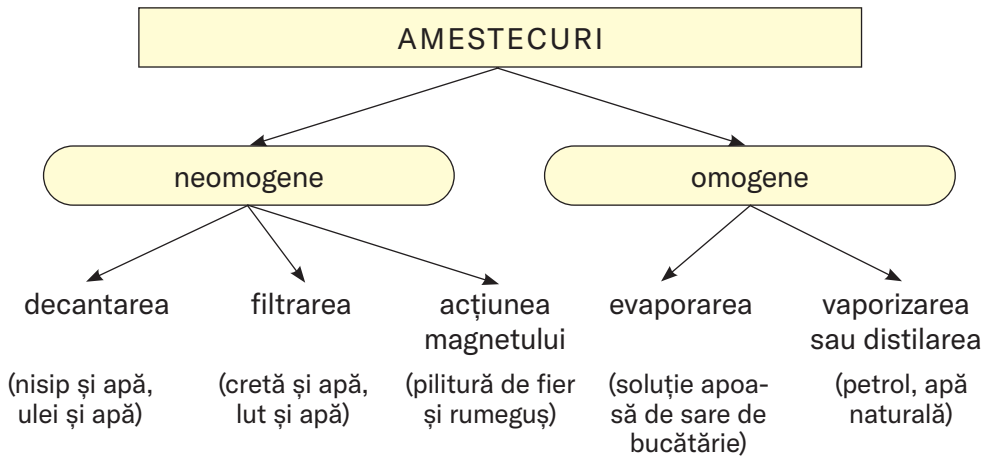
AMESTECURI

neomogene

omogene

decantarea

(nisip și apă, ulei și apă)

filtrarea

(cretă și apă, lut și apă)

acțiunea magnetului

(pilitură de fier și rumeguș)

evaporarea

(soluție apoasă de sare de bucătărie)

vaporizarea sau distilarea

(petrol, apă naturală)